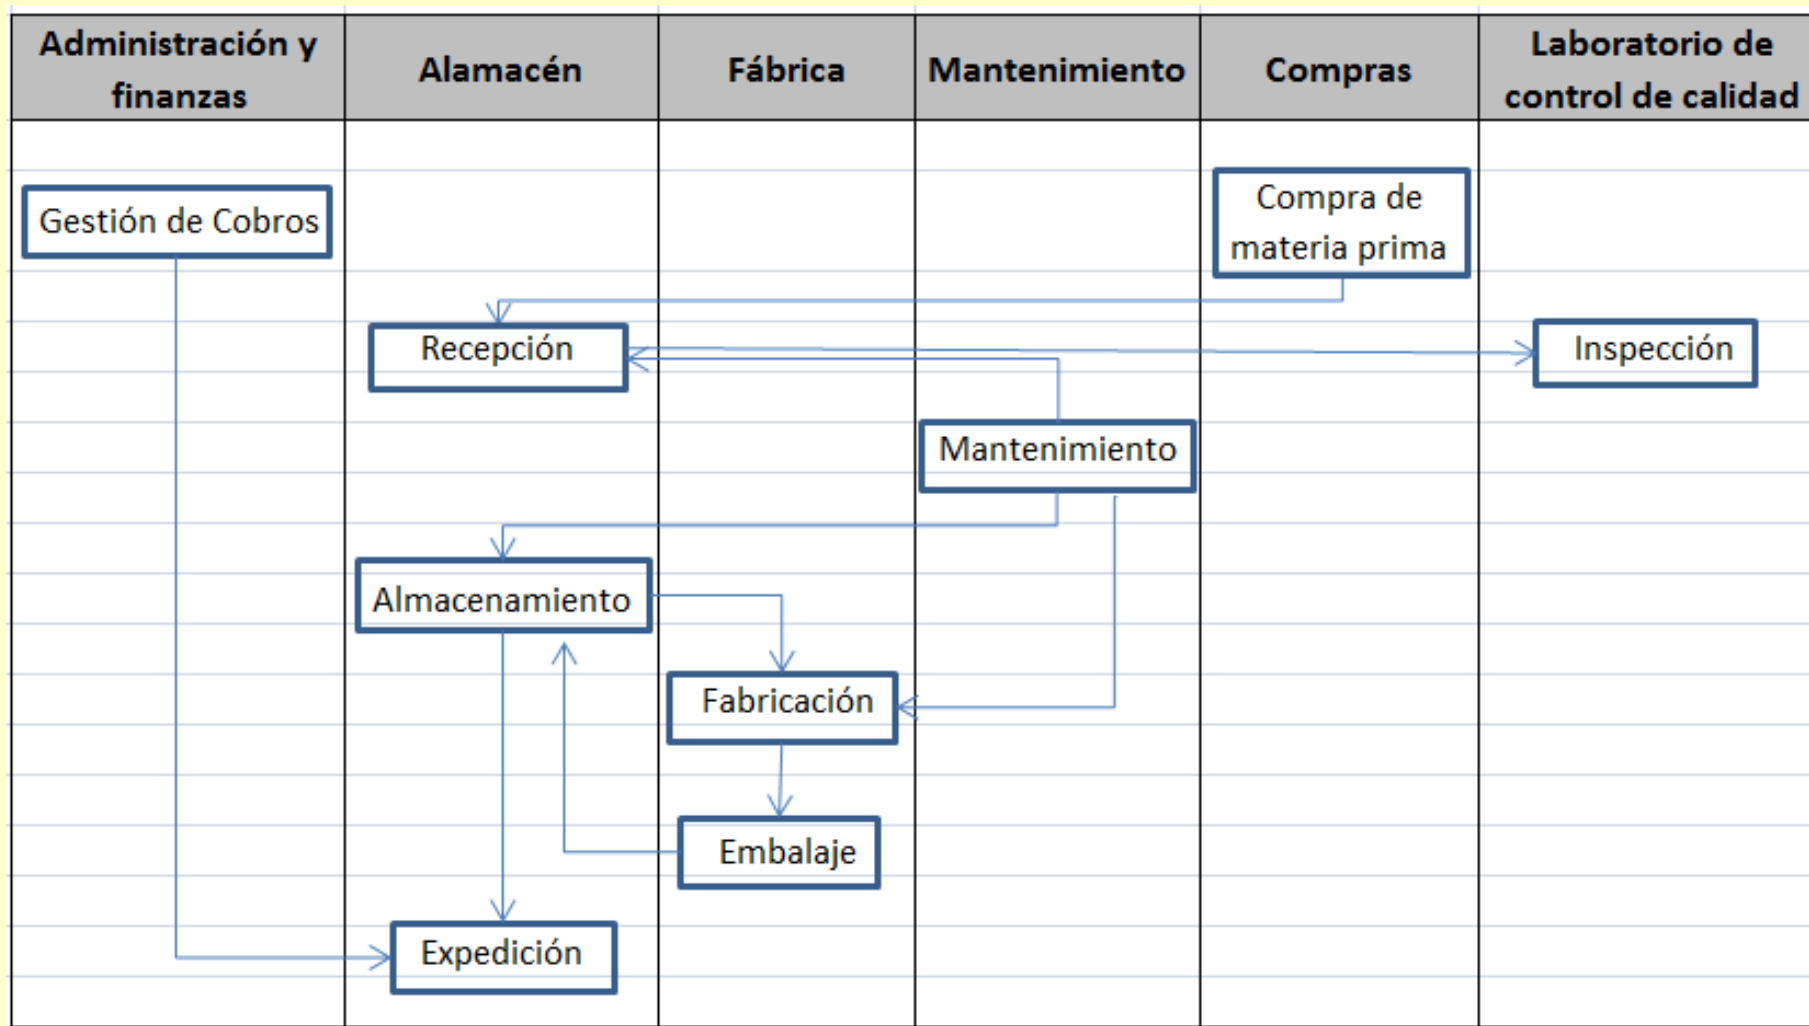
| Administración y finanzas | Alamacén | Fábrica | Mantenimiento | Compras | Laboratorio de control de calidad |
|---|---|---|---|---|---|

Gestión de Cobros

Compra de materia prima

Recepción

Inspección

Mantenimiento

Almacenamiento

Fabricación

Embalaje

Expedición